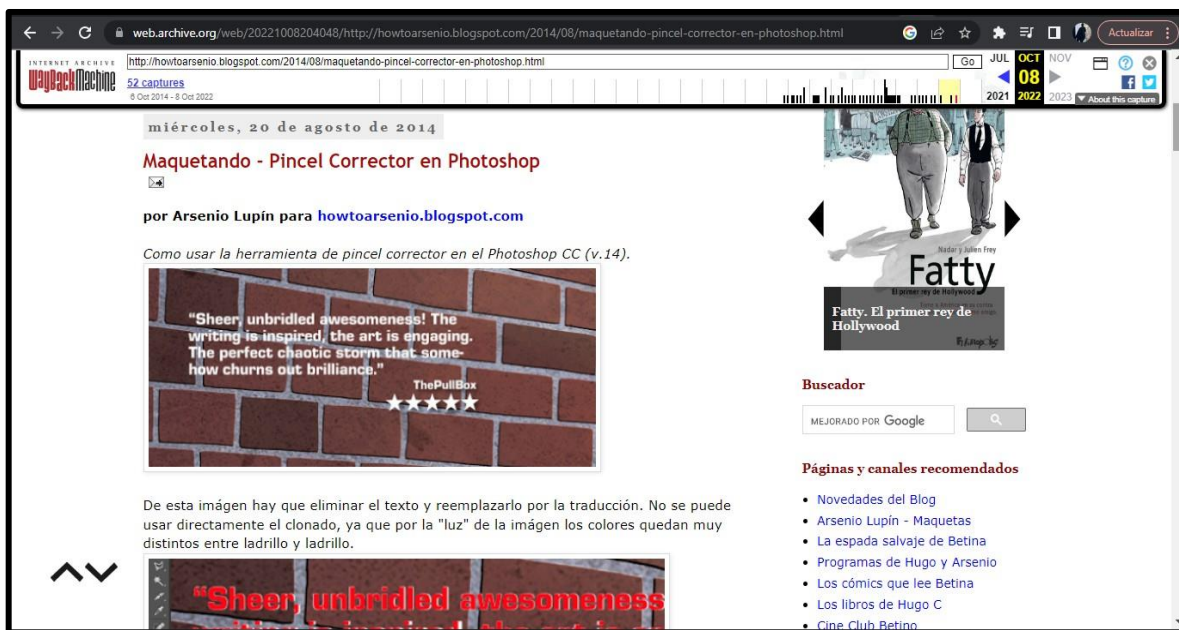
web.archive.org/web/20221008204048/http://howtoarsenio.blogspot.com/2014/08/maquetando-pincel-corrector-en-photoshop.html

Actualizar

INTERNET ARCHIVE WaybackMachine

http://howtoarsenio.blogspot.com/2014/08/maquetando-pincel-corrector-en-photoshop.html

Go

52 captures

6 Oct 2014 - 8 Oct 2022

JUL OCT NOV

08

2021 2022 2023

About this capture

miércoles, 20 de agosto de 2014

Maquetando - Pincel Corrector en Photoshop

por Arsenio Lupín para howtoarsenio.blogspot.com

Como usar la herramienta de pincel corrector en el Photoshop CC (v.14).

"Sheer, unbridled awesomeness! The writing is inspired, the art is engaging. The perfect chaotic storm that somehow churns out brilliance."

ThePullBox

★★★★★

De esta imágen hay que eliminar el texto y reemplazarlo por la traducción. No se puede usar directamente el clonado, ya que por la "luz" de la imágen los colores quedan muy distintos entre ladrillo y ladrillo.

"Sheer, unbridled awesomeness

Nadar y Julien Frey

Fatty

El primer rey de Hollywood

Fatty. El primer rey de Hollywood

Buscador

MEJORADO POR Google

Páginas y canales recomendados

• Novedades del Blog
• Arsenio Lupín - Maquetas
• La espada salvaje de Betina
• Programas de Hugo y Arsenio
• Los cómics que lee Betina
• Los libros de Hugo C
• Cine Club Betino